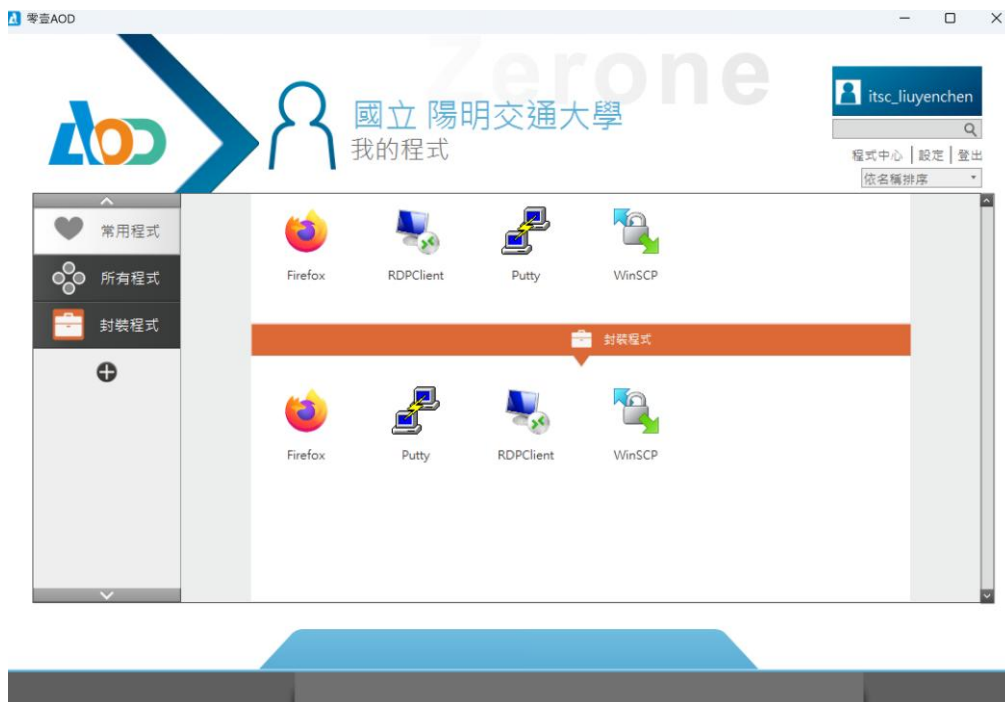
零壹AOD

Zerone

AOD

國立 陽明交通大學
我的程式

itsc_liuyenchen

程式中心 | 設定 | 登出

依名稱排序

常用程式
所有程式
封裝程式

Firefox
RDPClient
Putty
WinSCP

封裝程式

Firefox
Putty
RDPClient
WinSCP